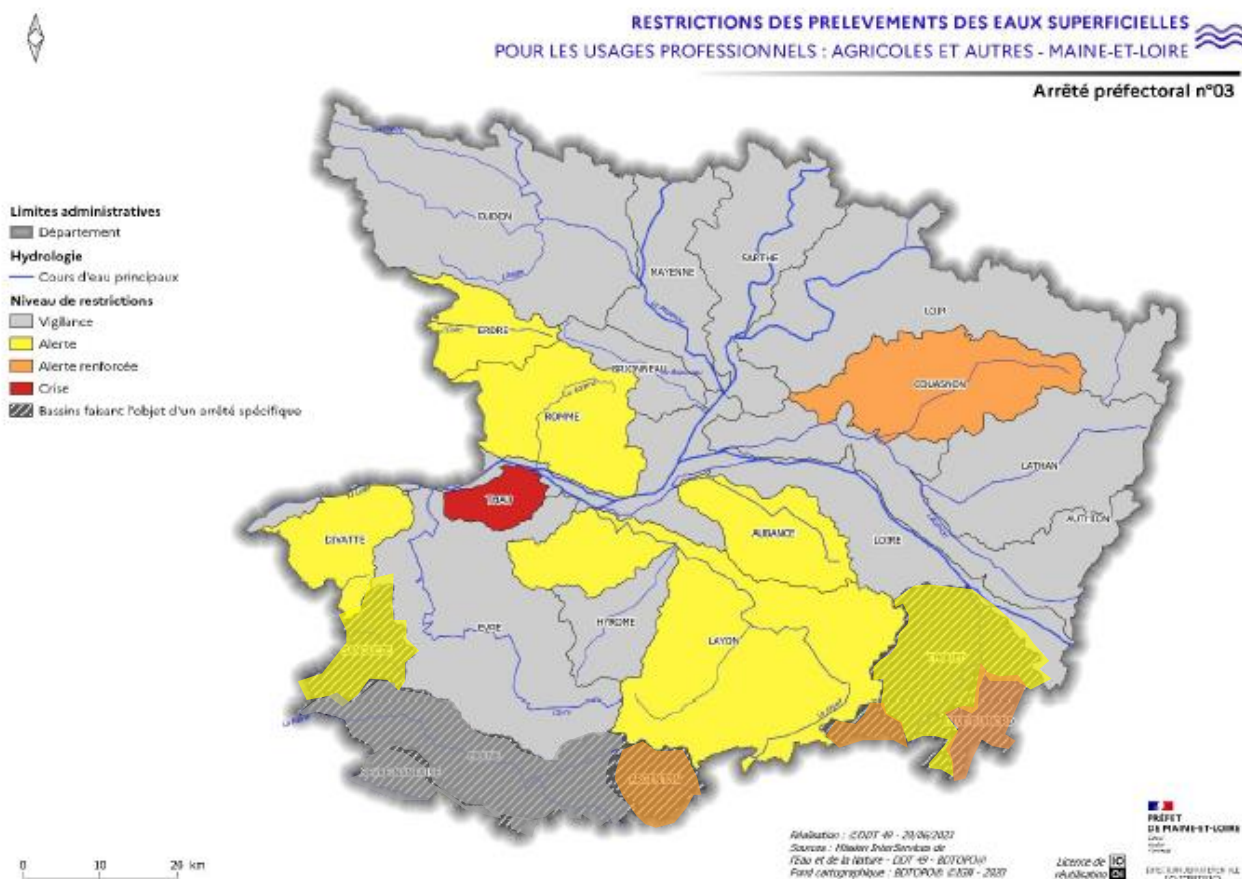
RESTRICTIONS DES PRELEVEMENTS DES EAUX SUPERFICIELLES
POUR LES USAGES PROFESSIONNELS : AGRICOLES ET AUTRES - MAINE-ET-LOIRE

Arrêté préfectoral n°03

Limites administratives
Département
Hydrologie
Cours d'eau principaux
Niveau de restrictions
Vigilance
Alerte
Alerte renforcée
Crise
Bassins faisant l'objet d'un arrêté spécifique

OUDON
MAYENNE
SARTHE
LOIR
ERDRE
BRIONNEAU
COUASNON
ROMME
LATHAN
THAU
AUBANCE
LOIRE
AUTHION
DIVATTE
EVRE
HYRÔME
LAYON
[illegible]
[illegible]
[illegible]
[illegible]
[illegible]
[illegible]

Réalisation : DDT 49 - 20/06/2023
Sources : Mission InterServices de l'Eau et de la Nature - DDT 49 - BDTOPO®
Fond cartographique : BDTOPO® ©IGN - 2023

Licence de réutilisation

PRÉFET DE MAINE-ET-LOIRE
Liberté
Égalité
Fraternité

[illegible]

0 10 20 km